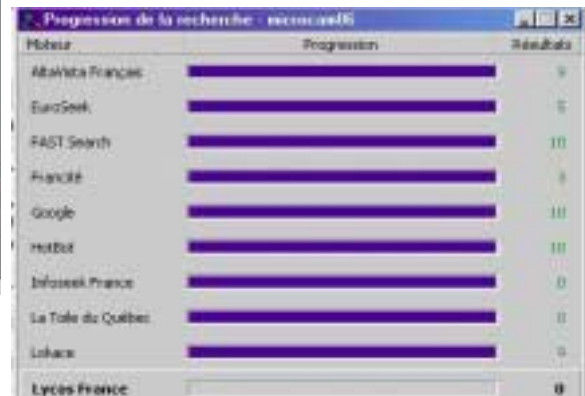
Progression de la recherche - microcam86

| Moteur | Progression | Résultats |
|---|---|---|
| AltaVista Français | | 9 |
| EuroSeek | | 5 |
| FAST Search | | 10 |
| Francité | | 3 |
| Google | | 10 |
| HotBot | | 10 |
| Infoseek France | | 0 |
| La Toile du Québec | | 0 |
| Lokace | | 0 |
| Lycos France | | 0 |